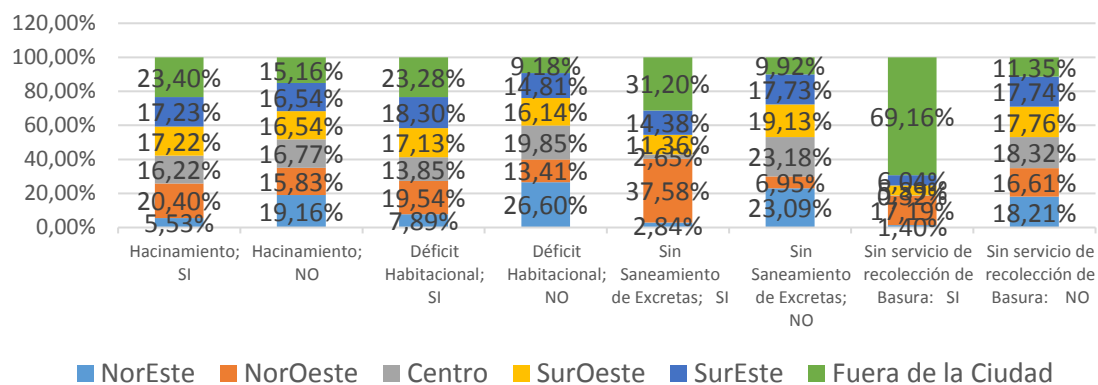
120,00%
100,00%
80,00%
60,00%
40,00%
20,00%
0,00%

23,40%
17,23%
17,22%
16,22%
20,40%
5,53%

15,16%
16,54%
16,54%
16,77%
15,83%
19,16%

23,28%
18,30%
17,13%
13,85%
19,54%
7,89%

9,18%
14,81%
16,14%
19,85%
13,41%
26,60%

31,20%
14,38%
11,36%
2,65%
37,58%
2,84%

9,92%
17,73%
19,13%
23,18%
6,95%
23,09%

69,16%
6,04%
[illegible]
17,19%
1,40%

11,35%
17,74%
17,76%
18,32%
16,61%
18,21%

Hacinamiento; SI
Hacinamiento; NO
Déficit Habitacional; SI
Déficit Habitacional; NO
Sin Saneamiento de Excretas; SI
Sin Saneamiento de Excretas; NO
Sin servicio de recolección de Basura: SI
Sin servicio de recolección de Basura: NO

NorEste
NorOeste
Centro
SurOeste
SurEste
Fuera de la Ciudad